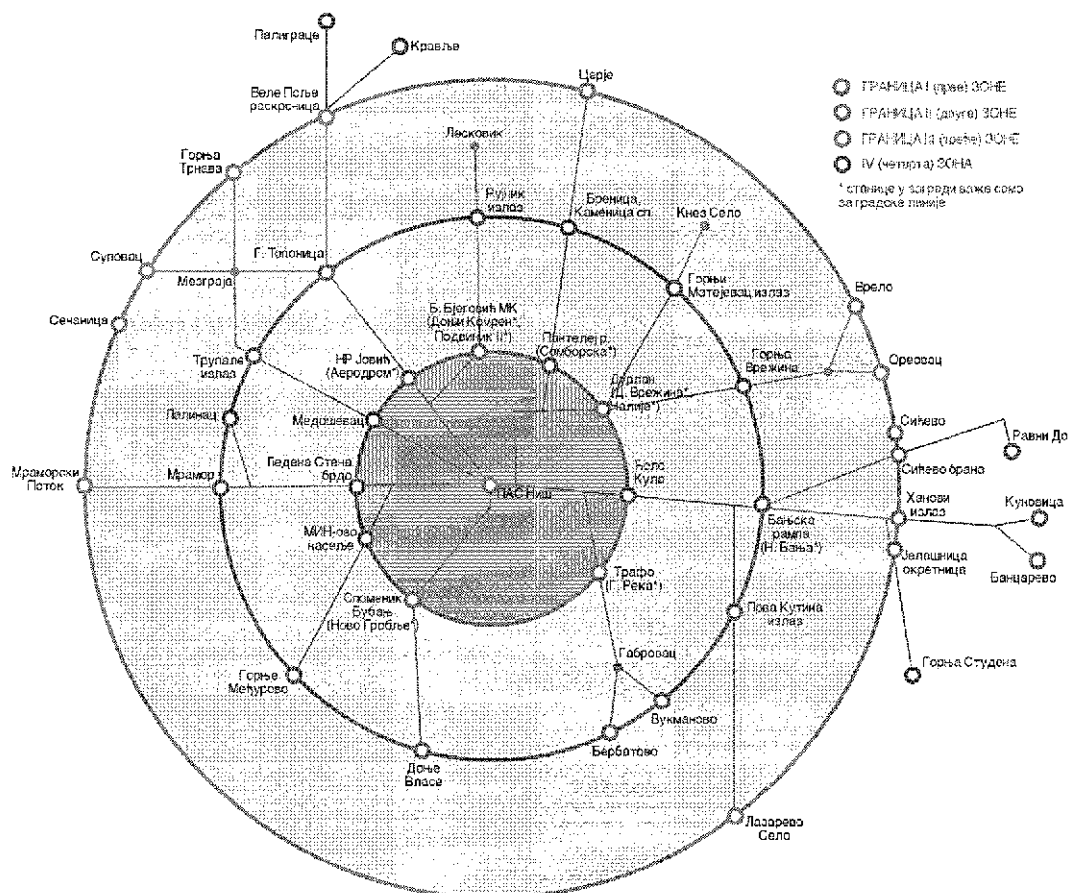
Палиграце
Кравље
Веле Поље раскрсница
Церје
Лесковик
Горња Трнава
Рујник излаз
Бреница, Каменица сл.
Кнез Село
Суповац
Г. Топоница
Мезграја
Горњи Матејевац излаз
Врело
Сечаница
Б. Бјеговић МК (Доњи Комрен*, Подвиник II*)
Пантелеј р. (Саборска*)
Трупале излаз
НР Јовић (Аеродром*)
Дарлан Д. Врежина* Чалије*
Горња Врежина
Оревац
Медошевац
Лалинац
Сићево
Равни До
Мрамор
Гедена Стена брдо
АС Ниш
Бело Кула
Сићево брано
Мраморски Поток
Ханови излаз
Куновица
Бањска рампа (Н. Бања*)
МИН-ово насеље
Јелашница окретница
Банцарево
Трафо (Г. Река*)
Споменик Бубањ (Ново Гробље*)
Прва Кутина излаз
Габровац
Горња Студена
Горње Међурово
Вукманово
Бербатово
Доње Власе
Лазарево Село
ГРАНИЦА I (прве) ЗОНЕ
ГРАНИЦА II (друге) ЗОНЕ
ГРАНИЦА III (треће) ЗОНЕ
IV (четврта) ЗОНА
* станице у загради важе само за градске линије